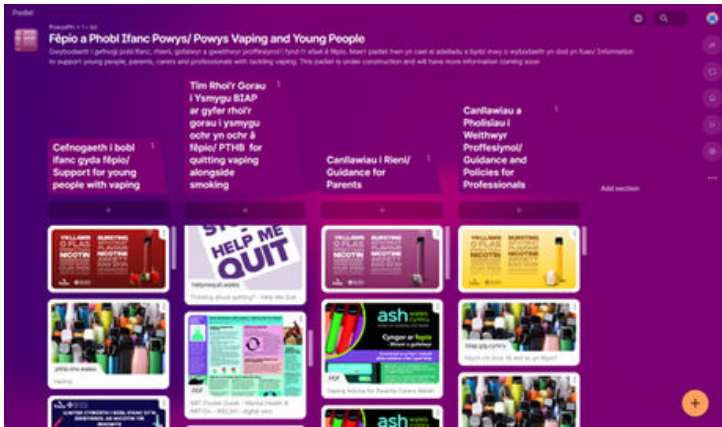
Padlet

PowysPH • 1 • 6d

Fêpio a Phobl Ifanc Powys/ Powys Vaping and Young People

Dwyboedaeth i gefnogi pobl ifanc, rhieni, gofalwyr a gweithwyr proffesiynol i fynd i'r afael â fêpio. Mae'r padlet hwn yn cael ei adeiladu a bydd mwy o wybodaeth yn dod yn fuan/ Information to support young people, parents, carers and professionals with tackling vaping. This padlet is under construction and will have more information coming soon

Cefnogaeth i bobl ifanc gyda fêpio/ Support for young people with vaping

Tîm Rhoi'r Gorau i Ysmygu BIAP ar gyfer rhoi'r gorau i ysmygu ochr yn ochr â fêpio/ PTHB for quitting vaping alongside smoking

Canllawiau i Rieni/ Guidance for Parents

Canllawiau a Pholisïau i Weithwyr Proffesiynol/ Guidance and Policies for Professionals

Add section

+

+

+

+

HELP ME QUIT

helpmequit.wales

Thinking about quitting? - Help Me Quit

ash

Cyngor ar fêpio

PDF

Vaping Advice for Parents Carers Welsh

bisp.gov.wales

ash

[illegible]

PDF

NRT Pocket Guide - Mental Health & NRT Co

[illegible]